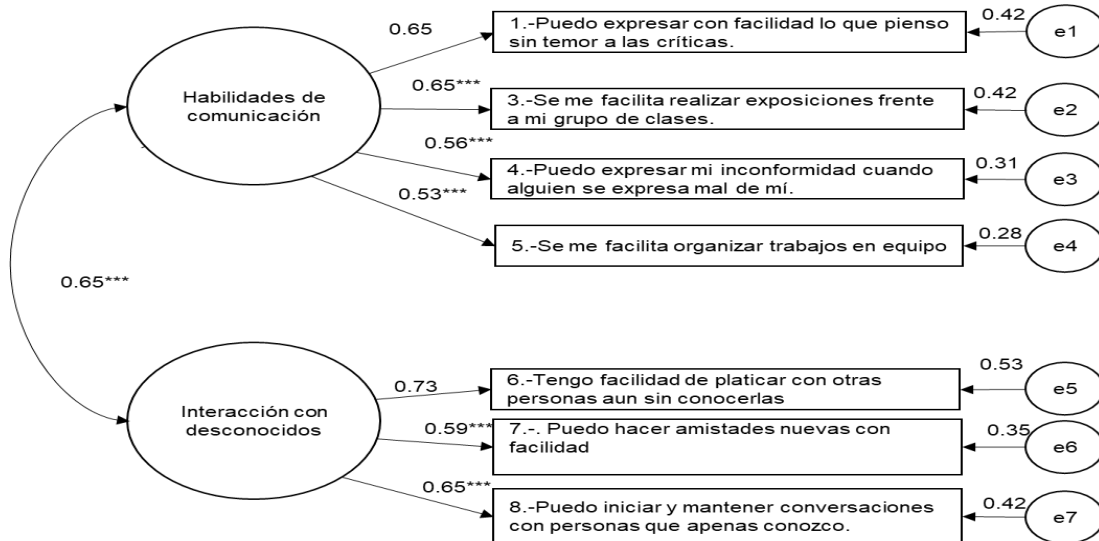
Habilidades de comunicación

0.65

1.-Puedo expresar con facilidad lo que pienso sin temor a las críticas.

0.42

e1

0.65***

3.-Se me facilita realizar exposiciones frente a mi grupo de clases.

0.42

e2

0.56***

4.-Puedo expresar mi inconformidad cuando alguien se expresa mal de mí.

0.31

e3

0.53***

5.-Se me facilita organizar trabajos en equipo

0.28

e4

0.65***

Interacción con desconocidos

0.73

6.-Tengo facilidad de platicar con otras personas aun sin conocerlas

0.53

e5

0.59***

7.-. Puedo hacer amistades nuevas con facilidad

0.35

e6

0.65***

8.-Puedo iniciar y mantener conversaciones con personas que apenas conozco.

0.42

e7